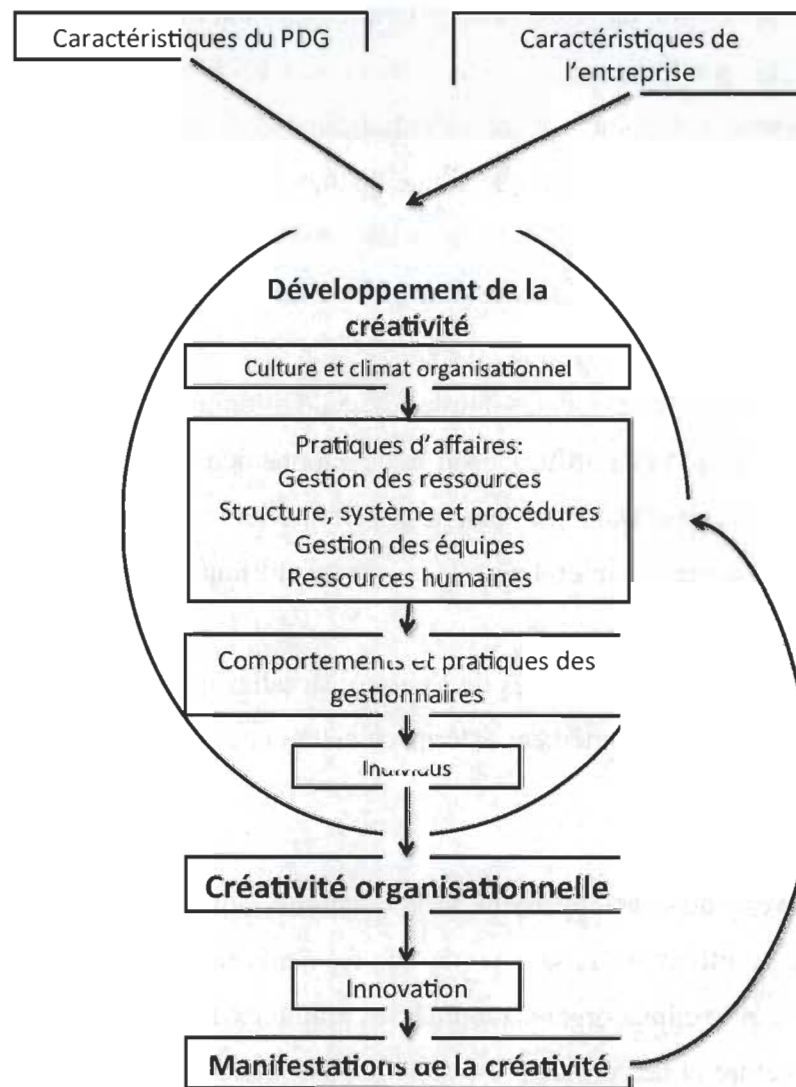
Caractéristiques du PDG

Caractéristiques de l'entreprise

Développement de la créativité

Culture et climat organisationnel

Pratiques d'affaires:
Gestion des ressources
Structure, système et procédures
Gestion des équipes
Ressources humaines

Comportements et pratiques des gestionnaires

Individus

Créativité organisationnelle

Innovation

Manifestations de la créativité